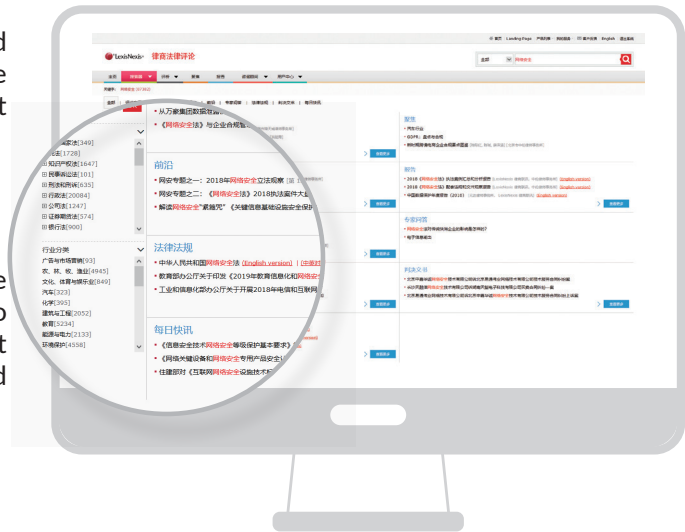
d
e
t

e
o
t
d

LexisNexis 律商法律评论

首页 | 实务通 | 评析 | 新闻 | 报告 | 新闻精选 | 用户中心

• 从万家集团数据售...
• 《网络安全法》与企业合规...

家法[349]
民主[1728]
知识产权法[1647]
民事诉讼法[101]
刑法和刑诉[835]
行政法[20084]
公司法[1247]
证券期货法[374]
银行法[900]

行业分类
广告与市场营销[93]
农、林、牧、渔业[4945]
文化、体育与娱乐业[849]
汽车[323]
化学[395]
建筑与工程[2052]
教育[5234]
能源与电力[2133]
环境保护[4558]

前沿
• 网安专题之一：2018年网络安全立法观察
• 网安专题之二：《网络安全法》2018执法案件大
• 解读网络安全"紧箍咒"《关键信息基础设施安全保

法律法规
• 中华人民共和国网络安全法 (English version) | (中英
• 教育部办公厅关于印发《2019年教育信息化和网络安
• 工业和信息化部办公厅关于开展2018年电信和互联网

每日快讯
• 《信息安全技术网络安全等级保护基本要求》
• 《网络关键设备和网络安全专用产品安全
• 住建部对《互联网网络安全设施技术

聚焦
报告
专家问答
判决文书